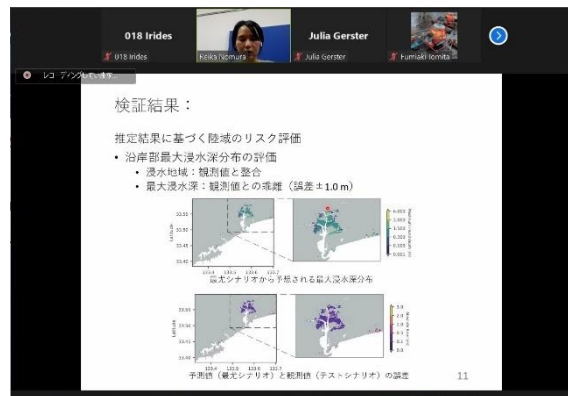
018 Irides

018 Irides

Keiko Nomura

Julia Gerster

Julia Gerster

Fumiaki Tomita

レコーディングしています...

検証結果：

推定結果に基づく陸域のリスク評価

• 沿岸部最大浸水深分布の評価
  • 浸水地域：観測値と整合
  • 最大浸水深：観測値との乖離（誤差±1.0 m）

Latitude

最尤シナリオから予想される最大浸水深分布

Latitude

予測値（最尤シナリオ）と観測値（テストシナリオ）の誤差

11